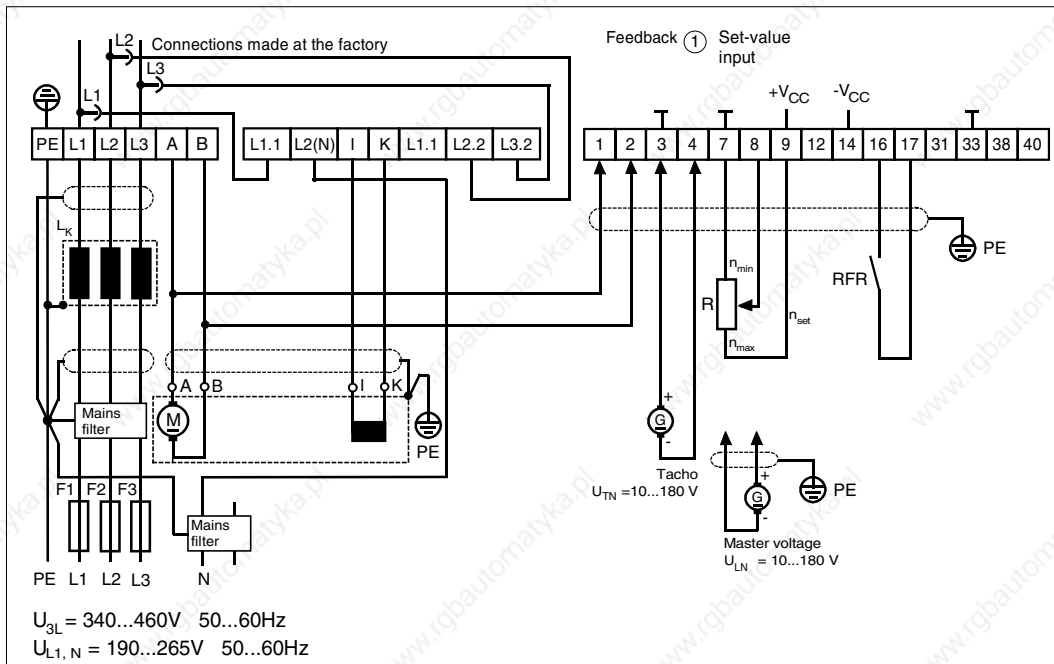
L2 Connections made at the factory

L3

L1

PE | L1 | L2 | L3 | A | B | L1.1 | L2(N) | I | K | L1.1 | L2.2 | L3.2

Feedback ① Set-value input

$+V_{CC}$ $-V_{CC}$

1 | 2 | 3 | 4 | 7 | 8 | 9 | 12 | 14 | 16 | 17 | 31 | 33 | 38 | 40

$L_K$

PE

$n_{min}$

R

$n_{set}$

$n_{max}$

RFR

A B I K

M

Mains filter

PE

G

Tacho
$U_{TN}$ =10...180 V

G

PE

Master voltage
$U_{LN}$ = 10...180 V

F1 F2 F3

Mains filter

PE L1 L2 L3 N

$U_{3L}$ = 340...460V 50...60Hz
$U_{L1, N}$ = 190...265V 50...60Hz